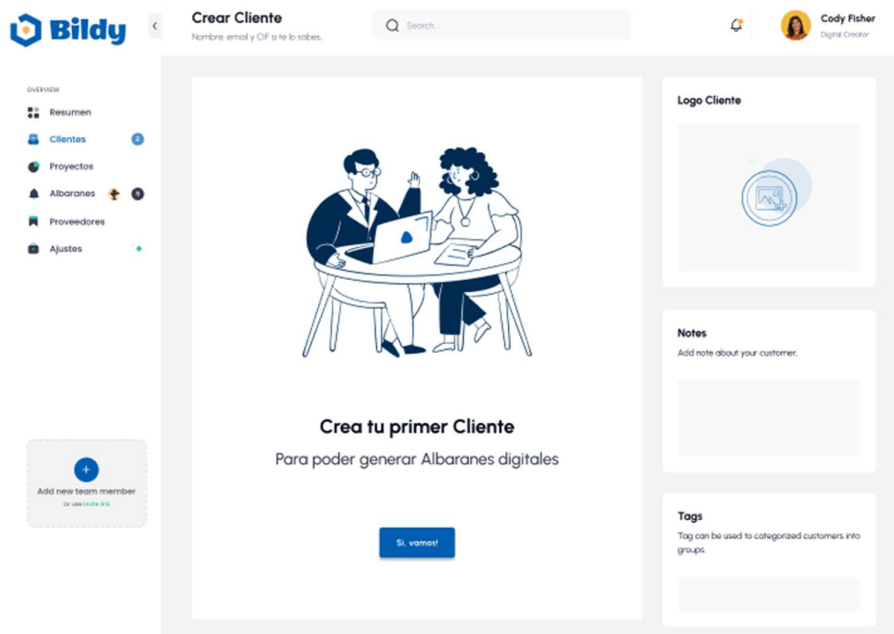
Bildy

Crear Cliente
Nombre, email y CIF si te lo sabes.

Search...

Cody Fisher
Digital Creator

OVERVIEW
Resumen
Clientes 2
Proyectos
Albaranes 5
Proveedores
Ajustes

Add new team member
Or use invite link

Crea tu primer Cliente
Para poder generar Albaranes digitales

Sí, vamos!

Logo Cliente

Notes
Add note about your customer.

Tags
Tag can be used to categorized customers into groups.